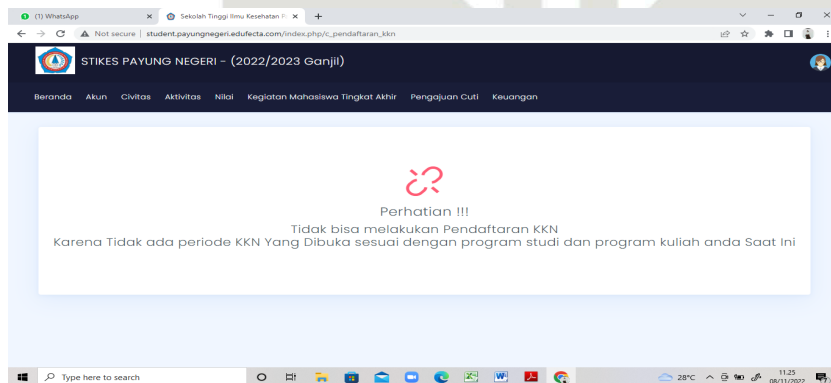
(1) WhatsApp ×
Sekolah Tinggi Ilmu Kesehatan P ×
+

Not secure | student.payungnegeri.edufecta.com/index.php/c_pendaftaran_kkn

STIKES PAYUNG NEGERI - (2022/2023 Ganjil)

Beranda Akun Civitas Aktivitas Nilai Kegiatan Mahasiswa Tingkat Akhir Pengajuan Cuti Keuangan

Perhatian !!!
Tidak bisa melakukan Pendaftaran KKN
Karena Tidak ada periode KKN Yang Dibuka sesuai dengan program studi dan program kuliah anda Saat Ini

Type here to search
28°C
11.25
08/11/2022